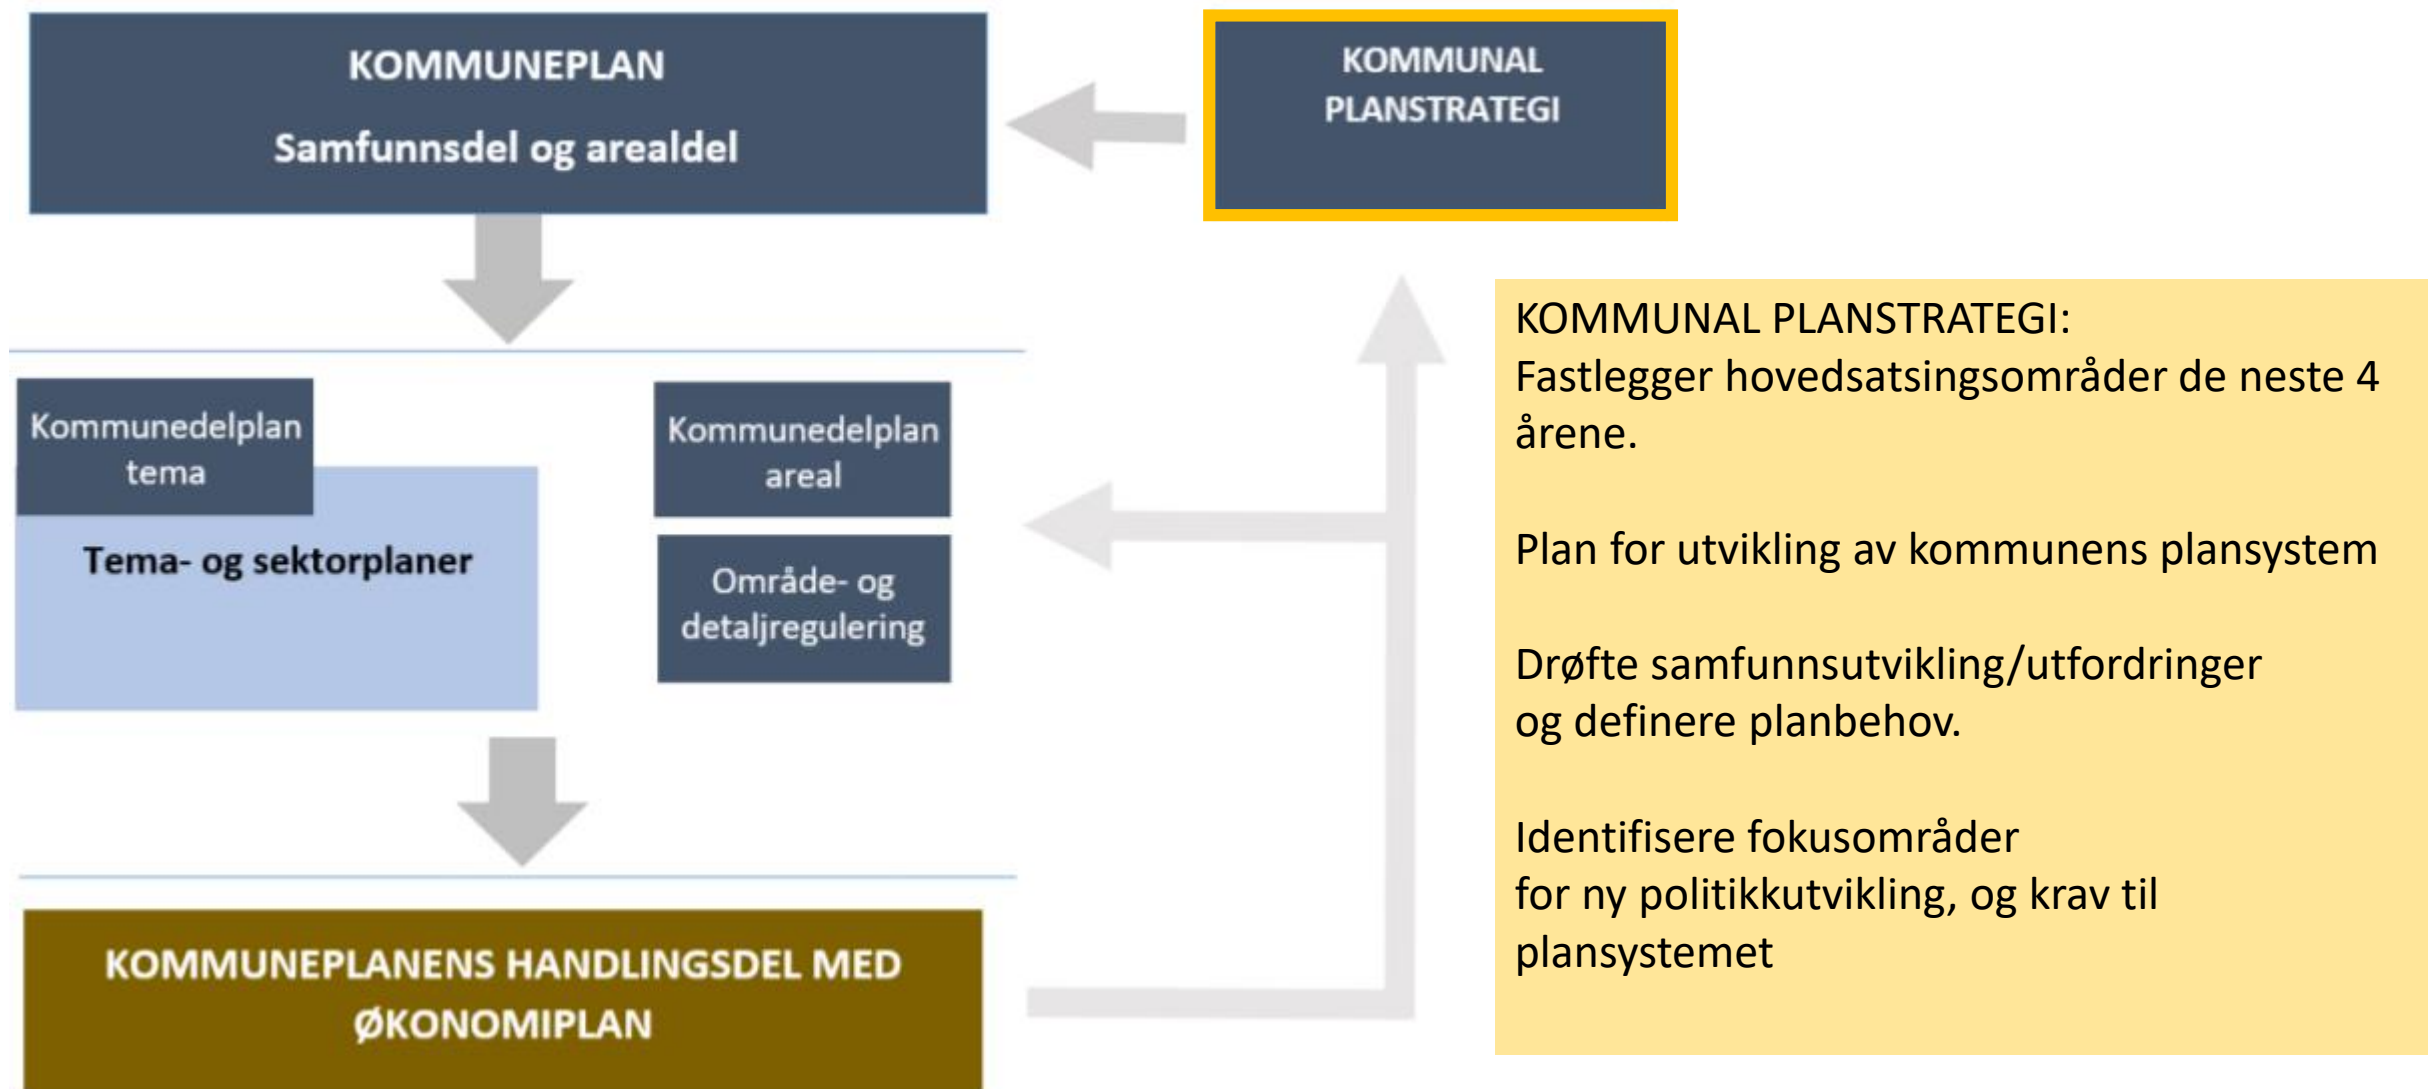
KOMMUNEPLAN
Samfunnsdel og arealdel

KOMMUNAL PLANSTRATEGI

Kommunedelplan tema

Tema- og sektorplaner

Kommunedelplan areal

Område- og detaljregulering

KOMMUNEPLANENS HANDLINGSDEL MED ØKONOMIPLAN

KOMMUNAL PLANSTRATEGI:
Fastlegger hovedsatsingsområder de neste 4 årene.

Plan for utvikling av kommunens plansystem

Drøfte samfunnsutvikling/utfordringer og definere planbehov.

Identifisere fokusområder for ny politikkutvikling, og krav til plansystemet